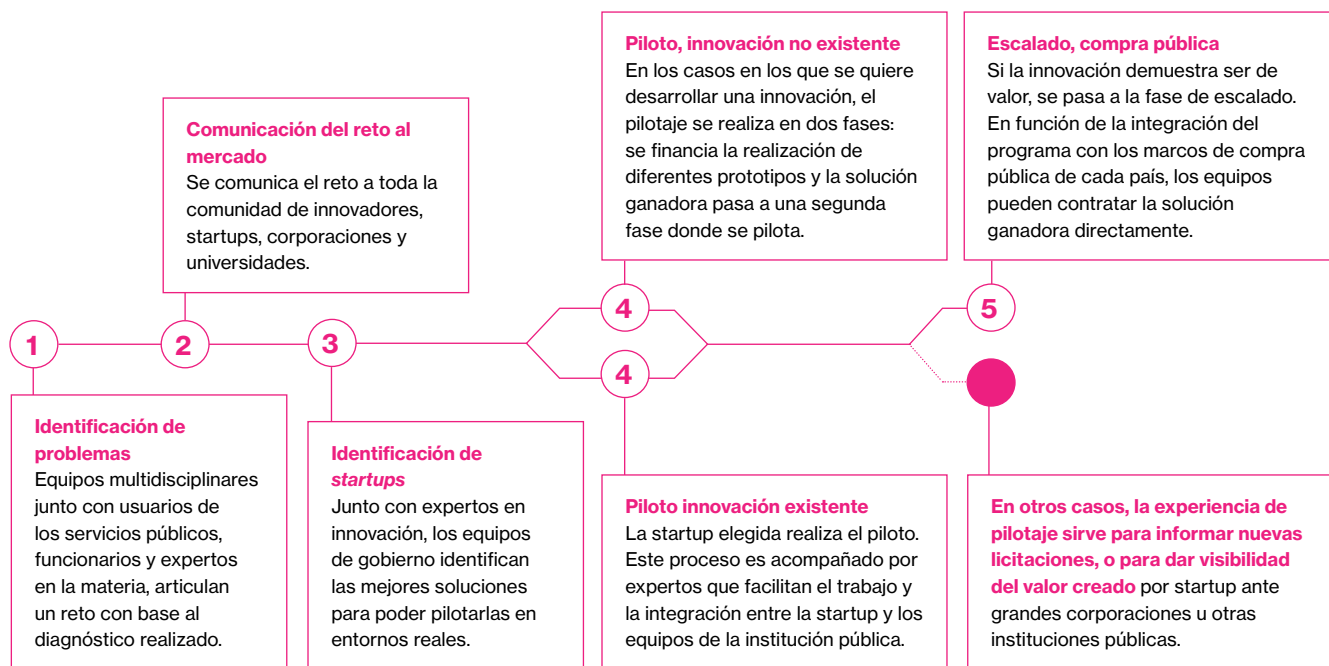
Comunicación del reto al mercado
Se comunica el reto a toda la comunidad de innovadores, startups, corporaciones y universidades.

Piloto, innovación no existente
En los casos en los que se quiere desarrollar una innovación, el pilotaje se realiza en dos fases: se financia la realización de diferentes prototipos y la solución ganadora pasa a una segunda fase donde se pilota.

Escalado, compra pública
Si la innovación demuestra ser de valor, se pasa a la fase de escalado. En función de la integración del programa con los marcos de compra pública de cada país, los equipos pueden contratar la solución ganadora directamente.

1

2

3

4

4

5

Identificación de problemas
Equipos multidisciplinares junto con usuarios de los servicios públicos, funcionarios y expertos en la materia, articulan un reto con base al diagnóstico realizado.

Identificación de startups
Junto con expertos en innovación, los equipos de gobierno identifican las mejores soluciones para poder pilotarlas en entornos reales.

Piloto innovación existente
La startup elegida realiza el piloto. Este proceso es acompañado por expertos que facilitan el trabajo y la integración entre la startup y los equipos de la institución pública.

En otros casos, la experiencia de pilotaje sirve para informar nuevas licitaciones, o para dar visibilidad del valor creado por startup ante grandes corporaciones u otras instituciones públicas.